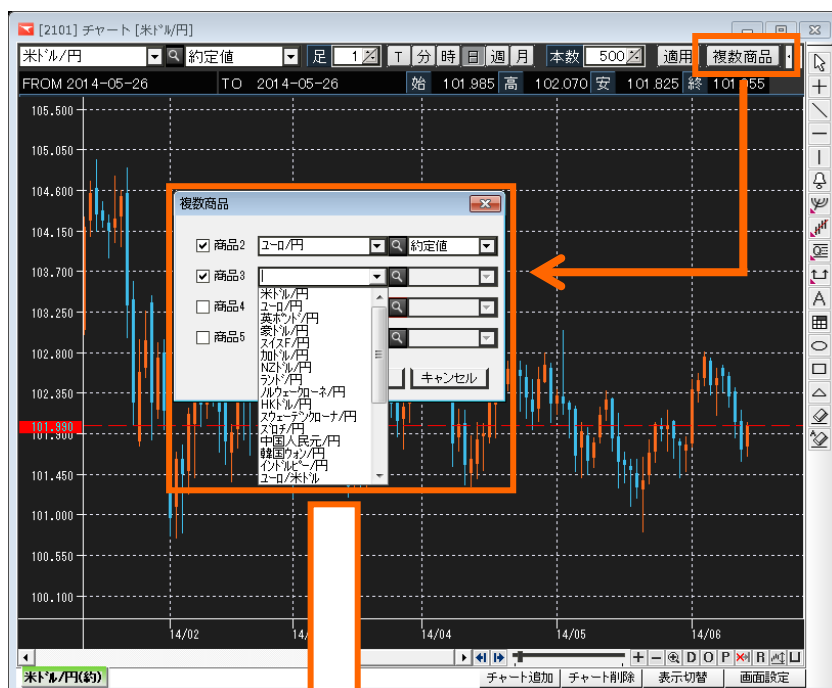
[2101] チャート [米ドル/円]

米ドル/円 約定値 足 1 T 分 時 日 週 月 本数 500 適用 複数商品

FROM 2014-05-26 TO 2014-05-26 始 101.985 高 102.070 安 101.825 終 101.855

105.500
105.050
104.600
104.150
103.700
103.250
102.800
102.350
101.890
101.450
101.000
100.550
100.100

14/02 14/04 14/05 14/06

複数商品

商品2 ユーロ/円 約定値
商品3
商品4
商品5

米ドル/円
ユーロ/円
英ポンド/円
豪ドル/円
スイスF/円
加ドル/円
NZドル/円
ランド/円
ノルウェークローネ/円
HKドル/円
スウェーデンクローナ/円
ズロチ/円
中国人民元/円
韓国ウォン/円
インドルピー/円
ユーロ/米ドル

キャンセル

D O P R

米ドル/円(約) チャート追加 チャート削除 表示切替 画面設定